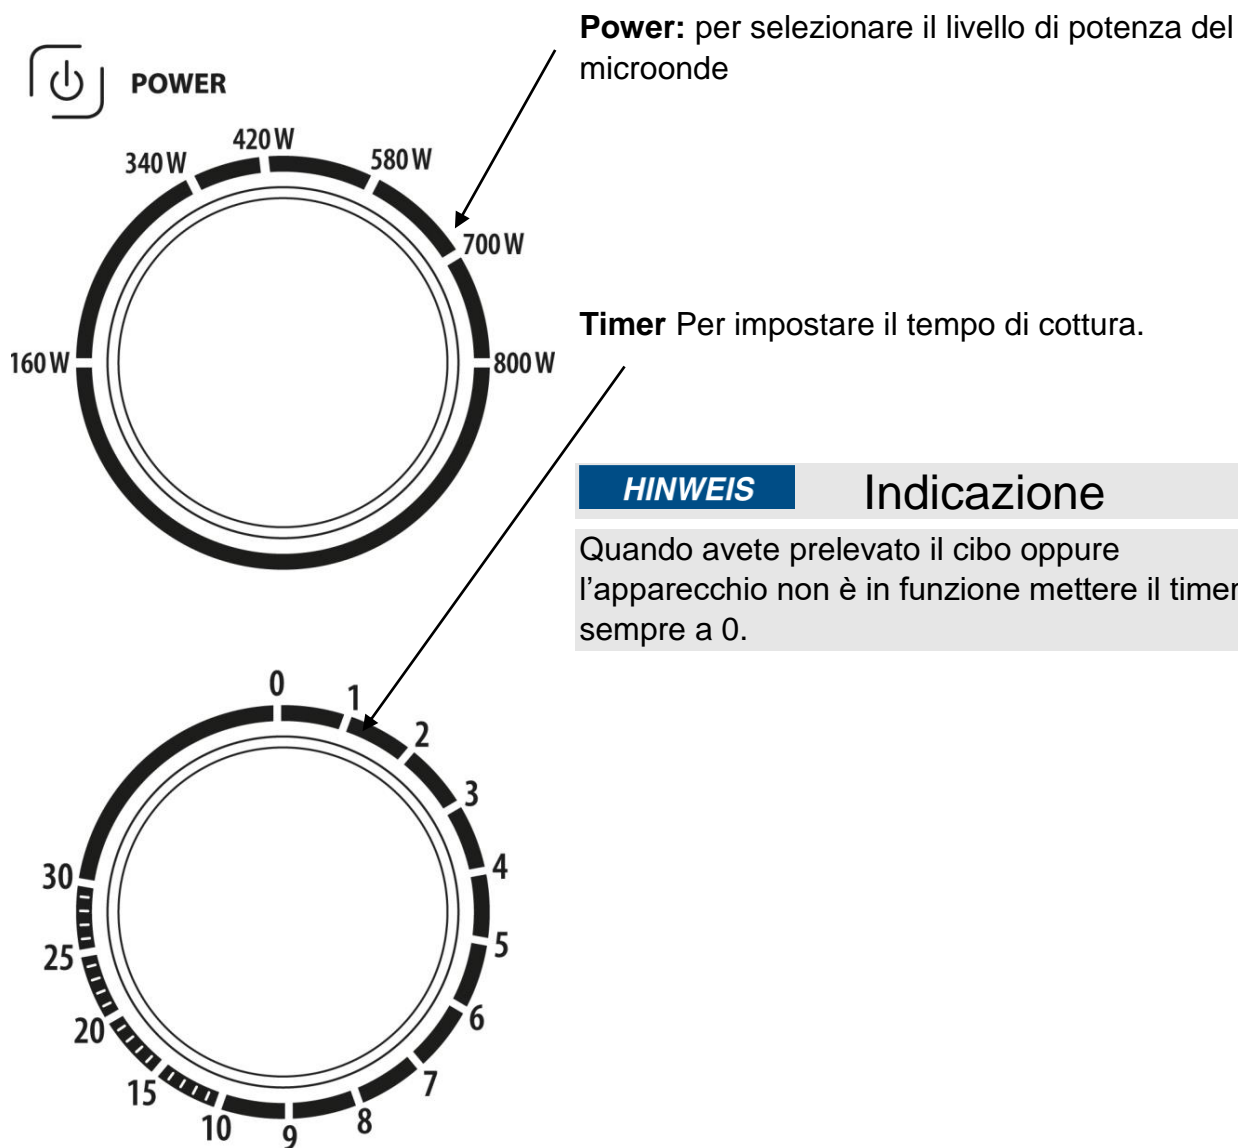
POWER

420 W
340 W
580 W
700 W
160 W
800 W

Power: per selezionare il livello di potenza del microonde

Timer Per impostare il tempo di cottura.

HINWEIS Indicazione

Quando avete prelevato il cibo oppure l'apparecchio non è in funzione mettere il timer sempre a 0.

0
1
2
3
4
5
6
7
8
9
10
15
20
25
30